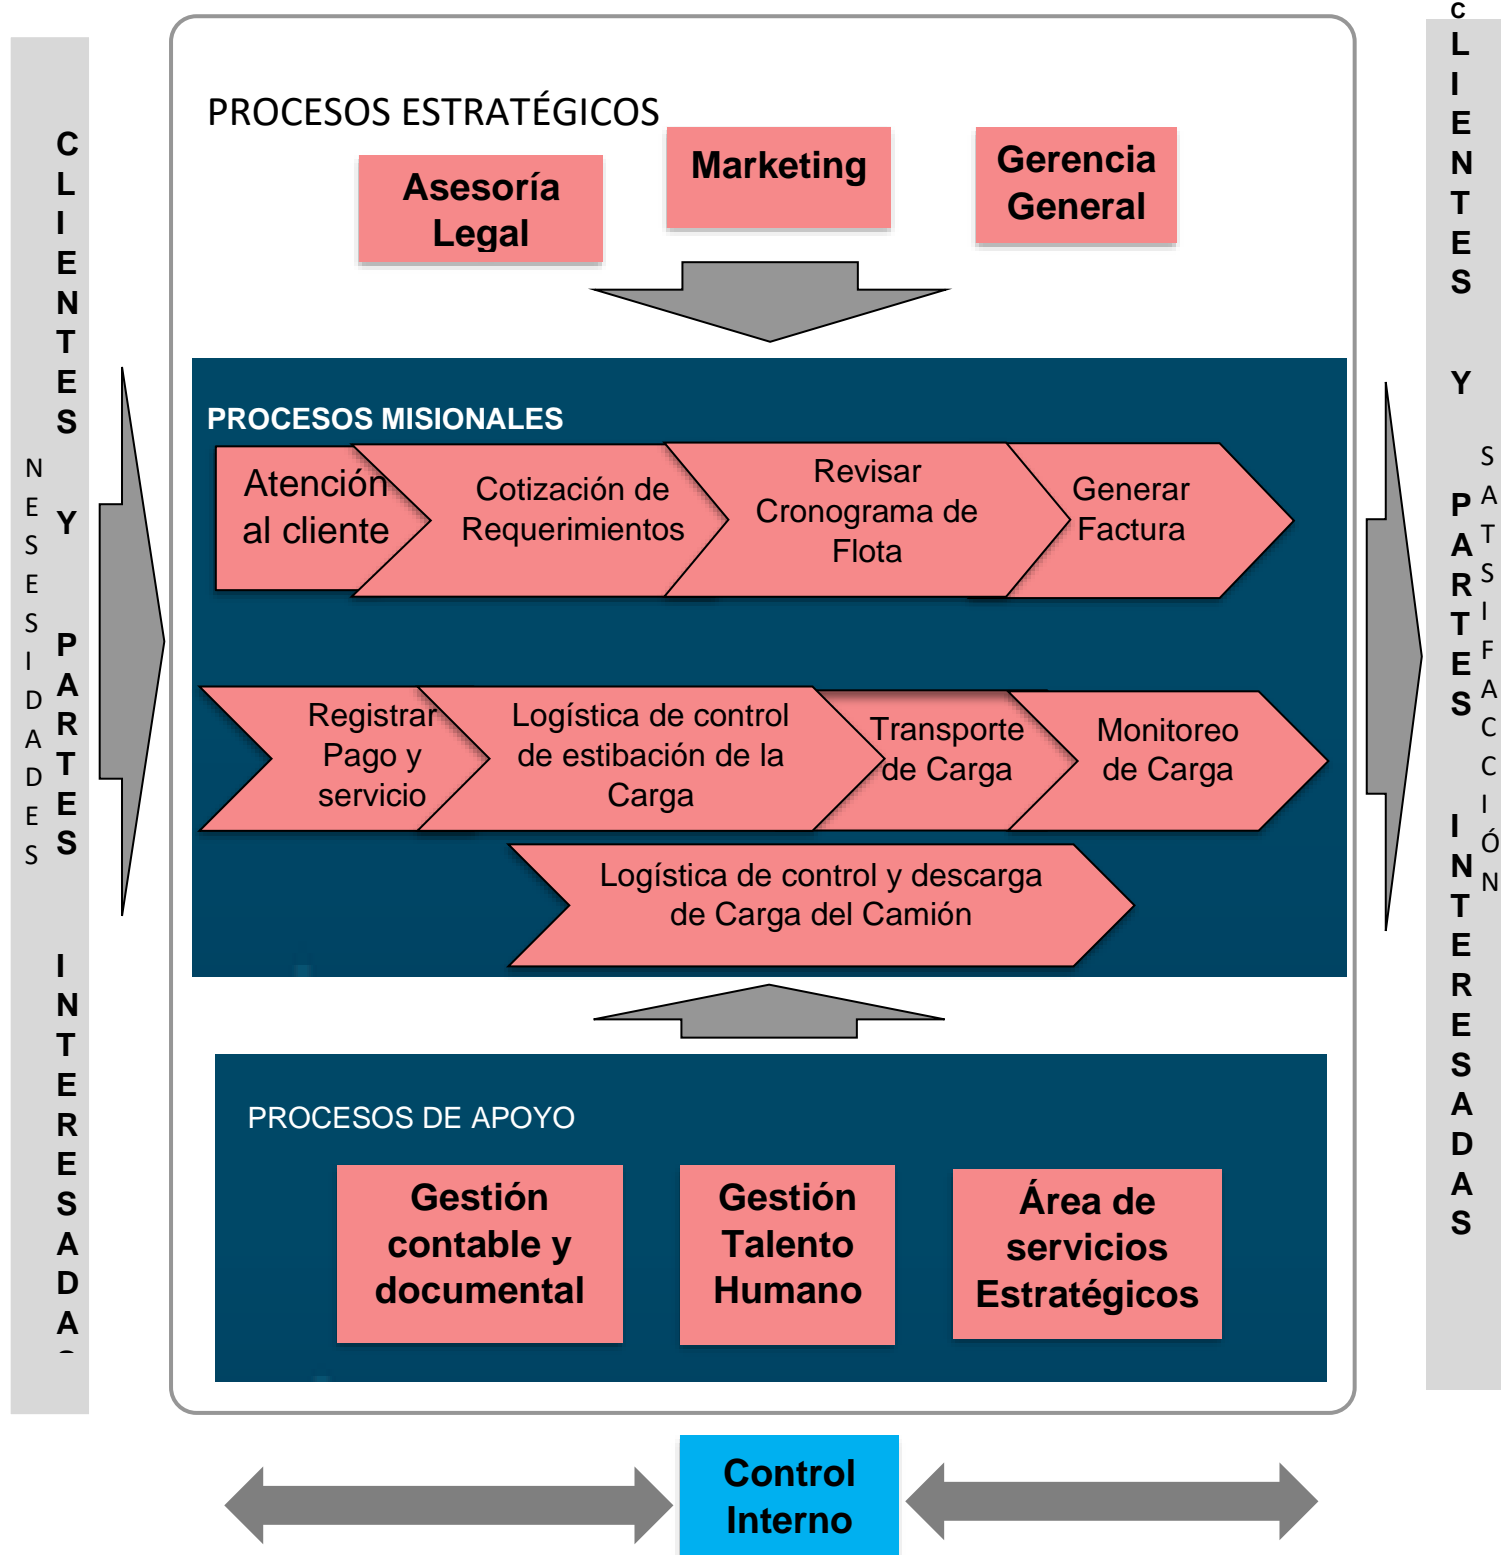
CLIENTES Y PARTES INTERESADA

NESESIDADES

PROCESOS ESTRATÉGICOS

Asesoría Legal

Marketing

Gerencia General

PROCESOS MISIONALES

Atención al cliente

Cotización de Requerimientos

Revisar Cronograma de Flota

Generar Factura

Registrar Pago y servicio

Logística de control de estibación de la Carga

Transporte de Carga

Monitoreo de Carga

Logística de control y descarga de Carga del Camión

PROCESOS DE APOYO

Gestión contable y documental

Gestión Talento Humano

Área de servicios Estratégicos

Control Interno

CLIENTES Y PARTES INTERESADAS

SATISFACCIÓN